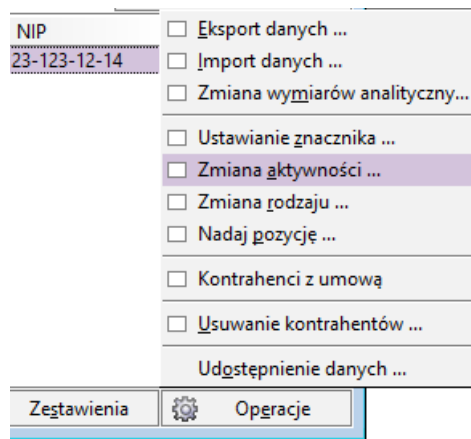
NIP
23-123-12-14

Eksport danych ...
Import danych ...
Zmiana wymiarów analityczny...
Ustawianie znacznika ...
Zmiana aktywności ...
Zmiana rodzaju ...
Nadaj pozycję ...
Kontrahenci z umową
Usuwanie kontrahentów ...
Udostępnienie danych ...

Zestawienia
Operacje